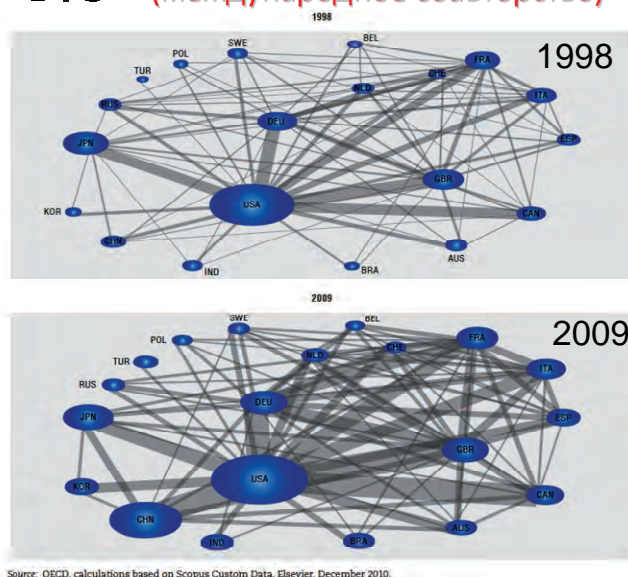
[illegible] (международное соавторство)

1998

1998

SWE
BEL
POL
TUR
CHE
FRA
NLD
RUS
ITA
DEU
JPN
ESP
GBR
KOR
USA
CAN
CHN
AUS
IND
BRA

2009

2009

SWE
BEL
POL
TUR
NLD
CHE
FRA
RUS
ITA
DEU
JPN
ESP
GBR
KOR
USA
CAN
CHN
AUS
IND
BRA

Source: OECD, calculations based on Scopus Custom Data, Elsevier, December 2010.